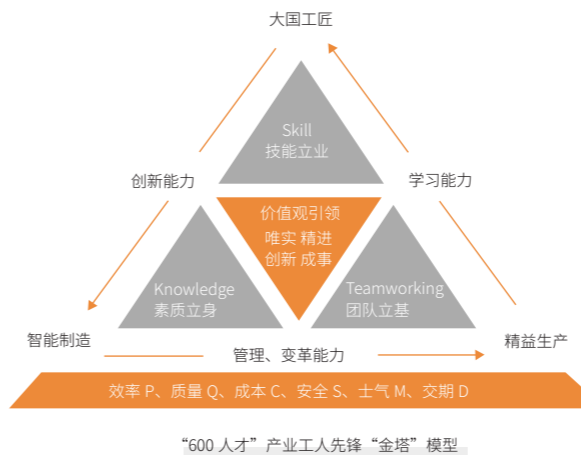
大国工匠

Skill
技能立业

创新能力

学习能力

价值观引领
唯实 精进
创新 成事

Knowledge
素质立身

Teamworking
团队立基

智能制造

精益生产

管理、变革能力

效率 P、质量 Q、成本 C、安全 S、士气 M、交期 D

“600 人才”产业工人先锋“金塔”模型